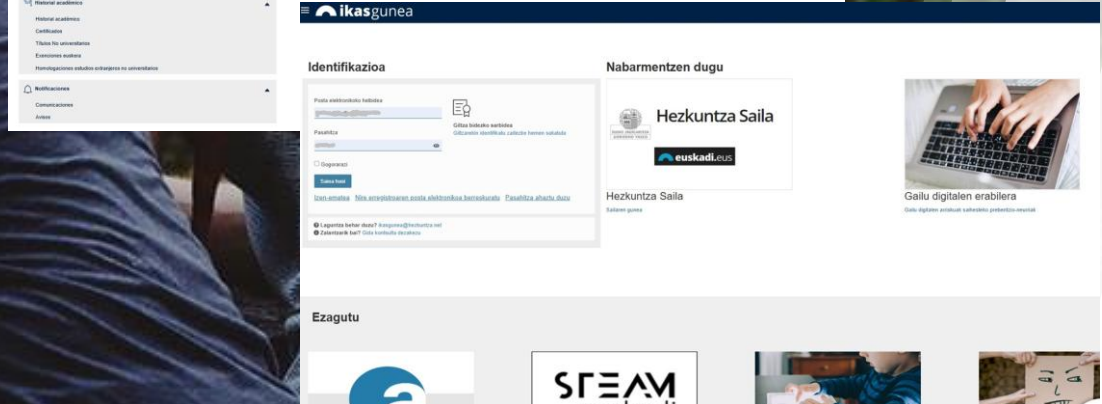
Historial académico
Historial académico
Certificados
Títulos No universitarios
Exenciones euskera
Homologaciones estudios extranjeros no universitarios
Notificaciones
Comunicaciones
Avisos

ikasgunea

Identifikazioa
Posta elektronikoko helbidea
Pasahitza
Gogoratu
Txartel ziurtatuekin
Gakoa bidezko sarbidea
Gilzarekin identifikatu zaitezke hemen sakatuta
Izen-ematea Nire erregistratuaren posta elektronikoa berreskuratu Pasahitza ahaztu duzu
Laguntza behar duzu? ikasgunea@techuntza.net
Zalantzarik bai? Gida kontsulta dezakezu

Nabarmentzen dugu
Hezkuntza Saila
euskadi.eus
Hezkuntza Saila
Sailaren gunea
Gailu digitalen erabilera
Gailu digitalen arduraz erabiltzeko prebentzio-neurriak

Ezagutu
STEAM